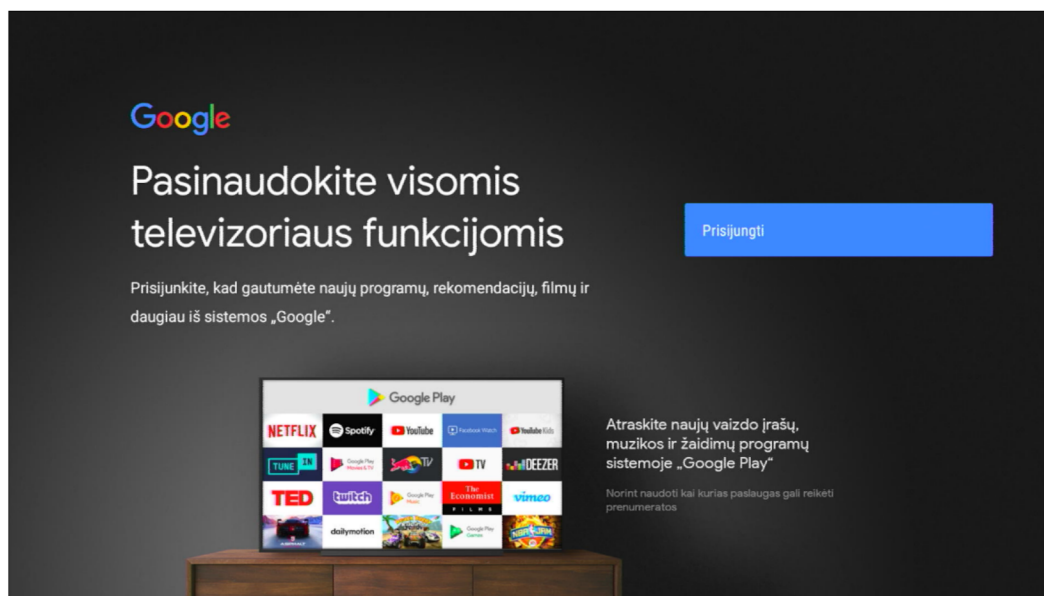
Google

Pasinaudokite visomis televizoriaus funkcijomis

Prisijungti

Prisijunkite, kad gautumėte naujų programų, rekomendacijų, filmų ir daugiau iš sistemos „Google".

Google Play

NETFLIX Spotify YouTube Facebook Watch YouTube Kids
TUNE IN Google Play Movies & TV Red Bull TV TV DEEZER
TED twitch Google Play Music The Economist FILMS vimeo
dailymotion Google Play Games

Atraskite naujų vaizdo įrašų, muzikos ir žaidimų programų sistemoje „Google Play"

Norint naudoti kai kurias paslaugas gali reikėti prenumeratos